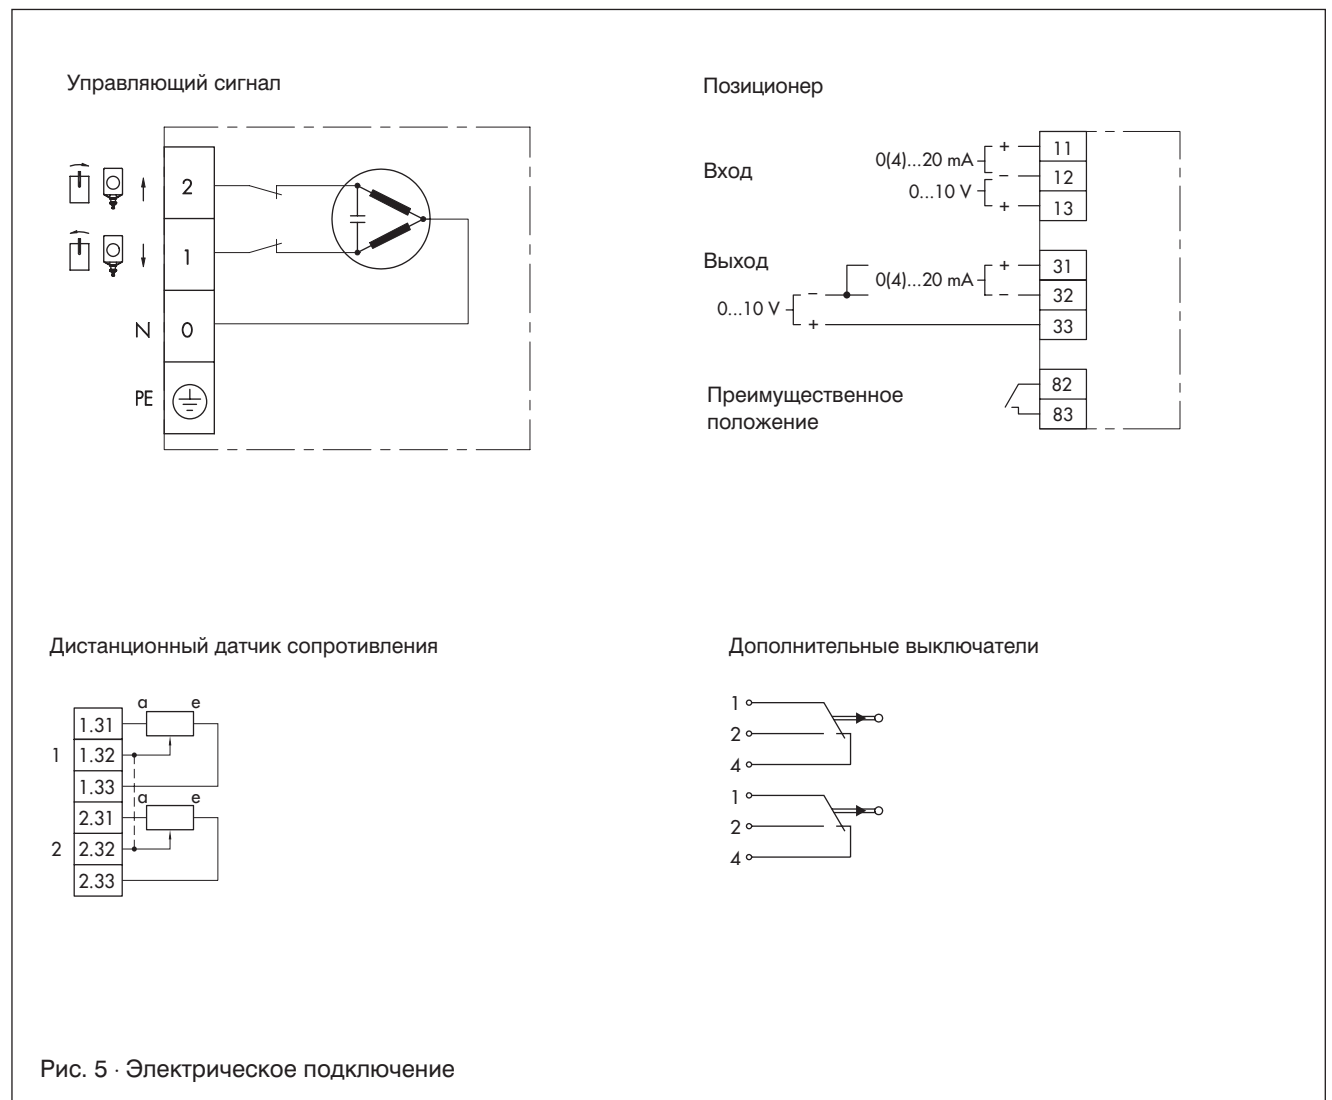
Управляющий сигнал

2

1

N 0

PE

Позиционер

Вход

0(4)...20 mA + − 11 12

0...10 V − + 13

Выход

0(4)...20 mA + − 31 32

0...10 V − + 33

Преимущественное положение

82

83

Дистанционный датчик сопротивления

a e

1.31

1 1.32

1.33

a e

2.31

2 2.32

2.33

Дополнительные выключатели

1

2

4

1

2

4

Рис. 5 · Электрическое подключение